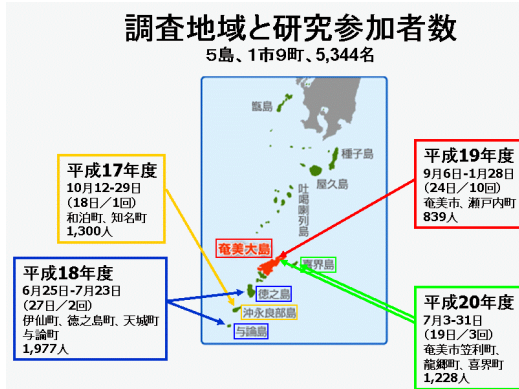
調査地域と研究参加者数

5島、1市9町、5,344名

甑島

種子島

屋久島

吐噶喇列島

奄美大島

喜界島

徳之島

沖永良部島

与論島

平成17年度
10月12-29日
(18日／1回)
和泊町、知名町
1,300人

平成18年度
6月25日-7月23日
(27日／2回)
伊仙町、徳之島町、天城町
与論町
1,977人

平成19年度
9月6日-1月28日
(24日／10回)
奄美市、瀬戸内町
839人

平成20年度
7月3-31日
(19日／3回)
奄美市笠利町、
龍郷町、喜界町
1,228人